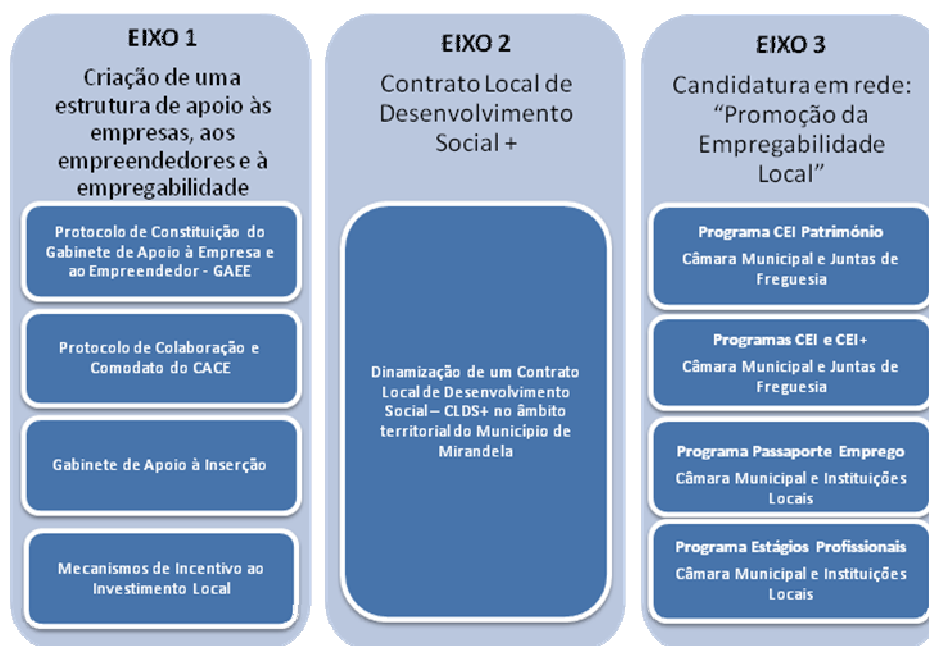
EIXO 1

Criação de uma estrutura de apoio às empresas, aos empreendedores e à empregabilidade

Protocolo de Constituição do Gabinete de Apoio à Empresa e ao Empreendedor - GAEE

Protocolo de Colaboração e Comodato do CACE

Gabinete de Apoio à Inserção

Mecanismos de Incentivo ao Investimento Local

EIXO 2

Contrato Local de Desenvolvimento Social +

Dinamização de um Contrato Local de Desenvolvimento Social – CLDS+ no âmbito territorial do Município de Mirandela

EIXO 3

Candidatura em rede: "Promoção da Empregabilidade Local"

Programa CEI Património
Câmara Municipal e Juntas de Freguesia

Programas CEI e CEI+
Câmara Municipal e Juntas de Freguesia

Programa Passaporte Emprego
Câmara Municipal e Instituições Locais

Programa Estágios Profissionais
Câmara Municipal e Instituições Locais